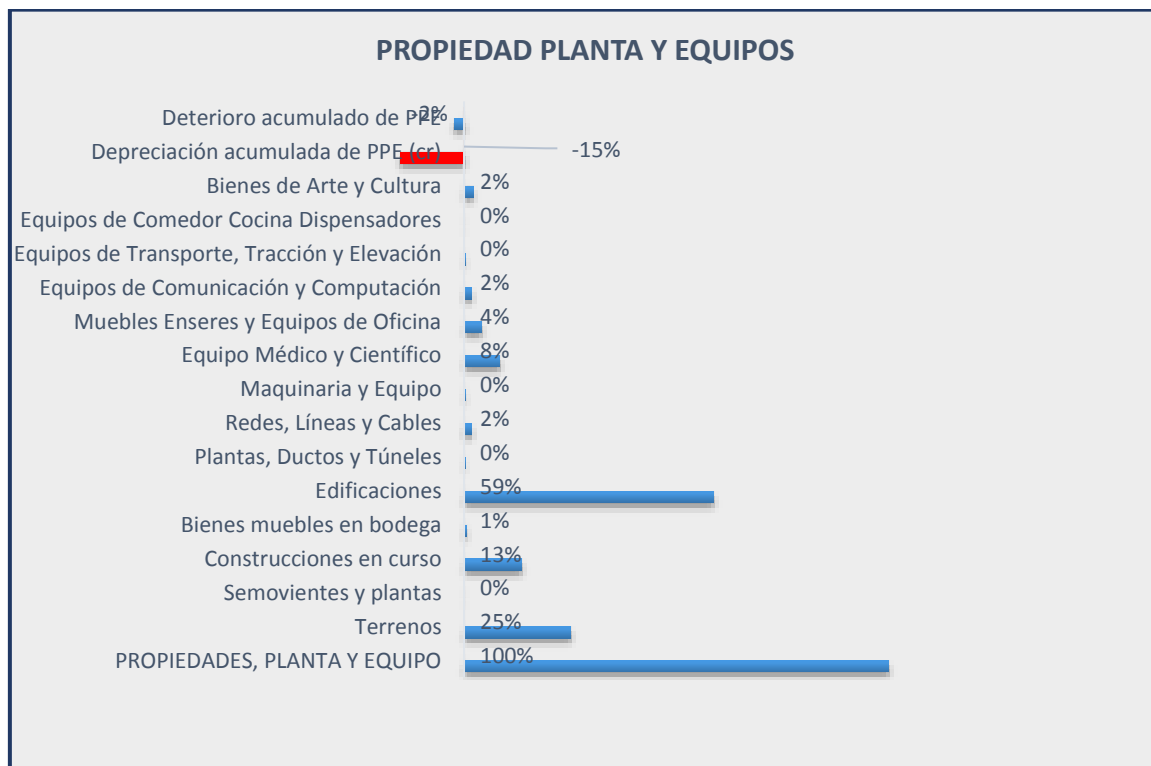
PROPIEDAD PLANTA Y EQUIPOS

Deterioro acumulado de PPE -2%
Depreciación acumulada de PPE (cr) -15%
Bienes de Arte y Cultura 2%
Equipos de Comedor Cocina Dispensadores 0%
Equipos de Transporte, Tracción y Elevación 0%
Equipos de Comunicación y Computación 2%
Muebles Enseres y Equipos de Oficina 4%
Equipo Médico y Científico 8%
Maquinaria y Equipo 0%
Redes, Líneas y Cables 2%
Plantas, Ductos y Túneles 0%
Edificaciones 59%
Bienes muebles en bodega 1%
Construcciones en curso 13%
Semovientes y plantas 0%
Terrenos 25%
PROPIEDADES, PLANTA Y EQUIPO 100%